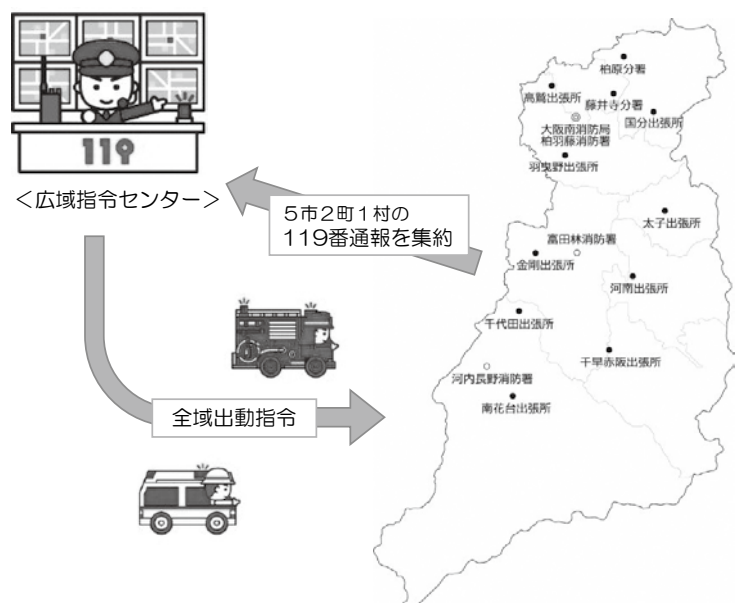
119

<広域指令センター>

5市2町1村の
119番通報を集約

全域出動指令

柏原分署
高鷲出張所
藤井寺分署
国分出張所
大阪南消防局
柏羽藤消防署
羽曳野出張所
太子出張所
富田林消防署
金剛出張所
河南出張所
千代田出張所
千早赤阪出張所
河内長野消防署
南花台出張所